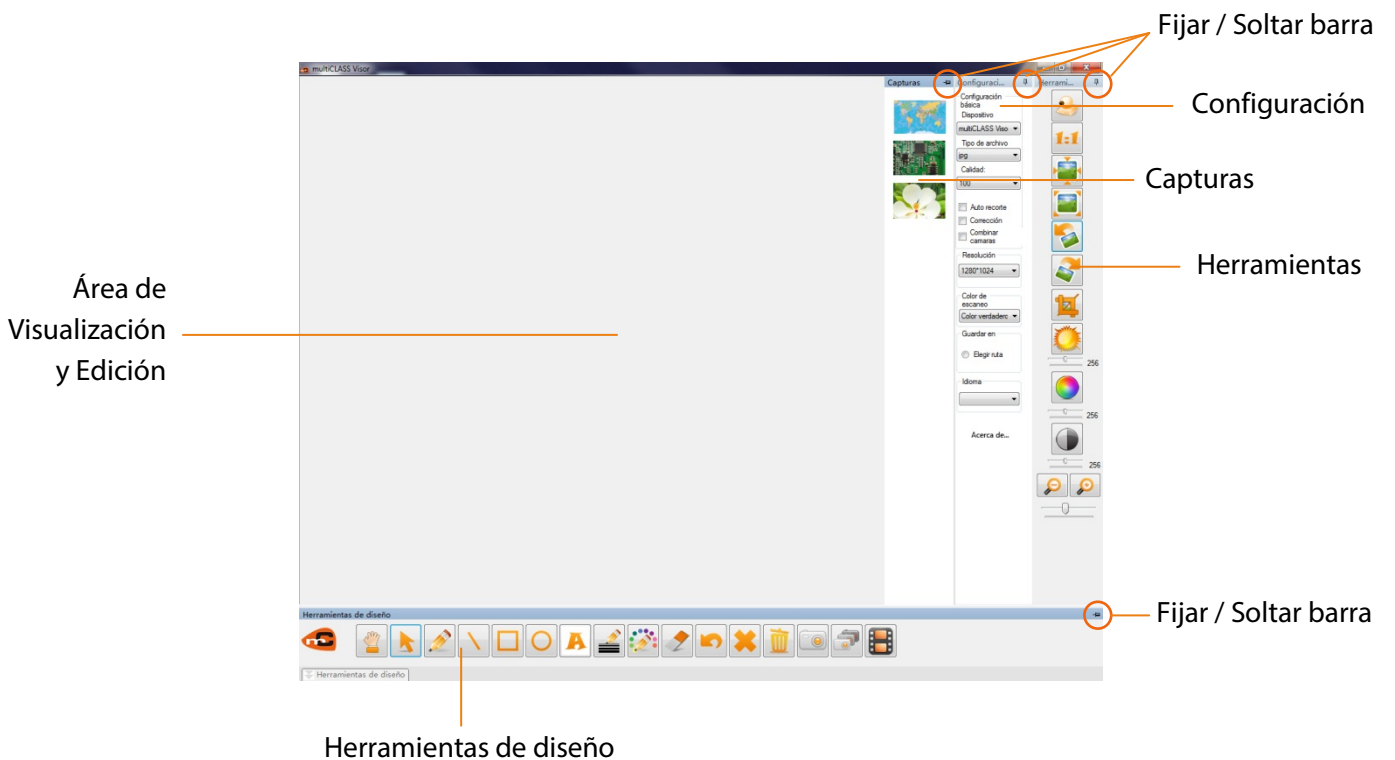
Fijar / Soltar barra

multiCLASS Visor

Capturas

Configuraci...

Herrami...

Configuración

Configuración básica

Dispositivo

multiCLASS Viso

Tipo de archivo

jpg

Calidad:

100

Capturas

Auto recorte

Corrección

Combinar camaras

Herramientas

Resolución

1280*1024

Área de Visualización y Edición

Color de escaneo

Color verdaderc

Guardar en

Elegir ruta

256

Idioma

256

Acerca de...

256

1:1

Herramientas de diseño

Fijar / Soltar barra

Herramientas de diseño

Herramientas de diseño